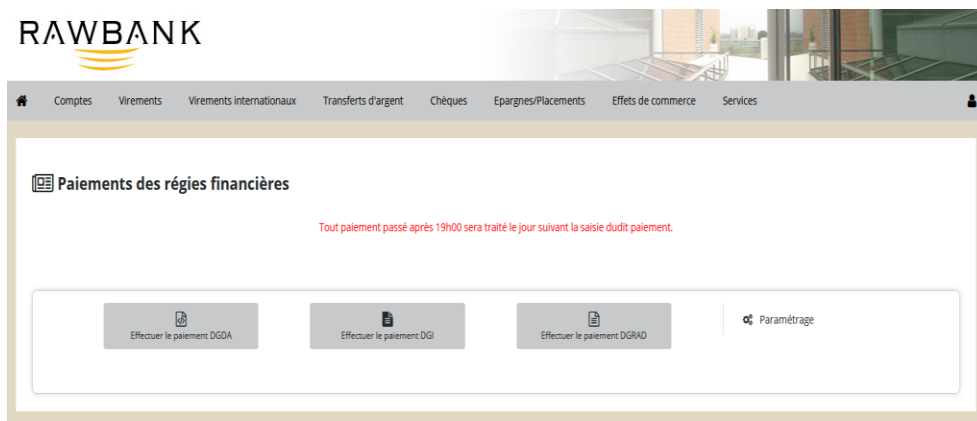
RAWBANK

Comptes Virements Virements internationaux Transferts d'argent Chèques Epargnes/Placements Effets de commerce Services

Paiements des régies financières

Tout paiement passé après 19h00 sera traité le jour suivant la saisie dudit paiement.

Effectuer le paiement DGDA

Effectuer le paiement DGI

Effectuer le paiement DGRAD

Paramétrage